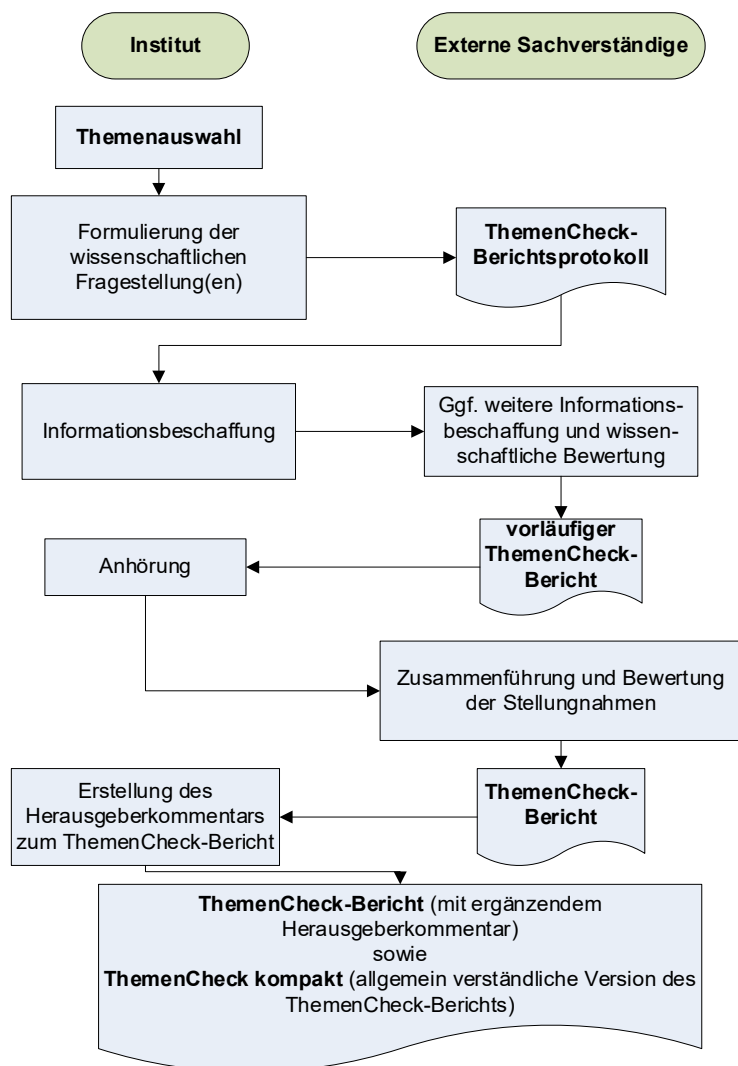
Institut

Externe Sachverständige

Themenauswahl

Formulierung der wissenschaftlichen Fragestellung(en)

ThemenCheck-Berichtsprotokoll

Informationsbeschaffung

Ggf. weitere Informationsbeschaffung und wissenschaftliche Bewertung

vorläufiger ThemenCheck-Bericht

Anhörung

Zusammenführung und Bewertung der Stellungnahmen

ThemenCheck-Bericht

Erstellung des Herausgeberkommentars zum ThemenCheck-Bericht

ThemenCheck-Bericht (mit ergänzendem Herausgeberkommentar)
sowie
ThemenCheck kompakt (allgemein verständliche Version des ThemenCheck-Berichts)